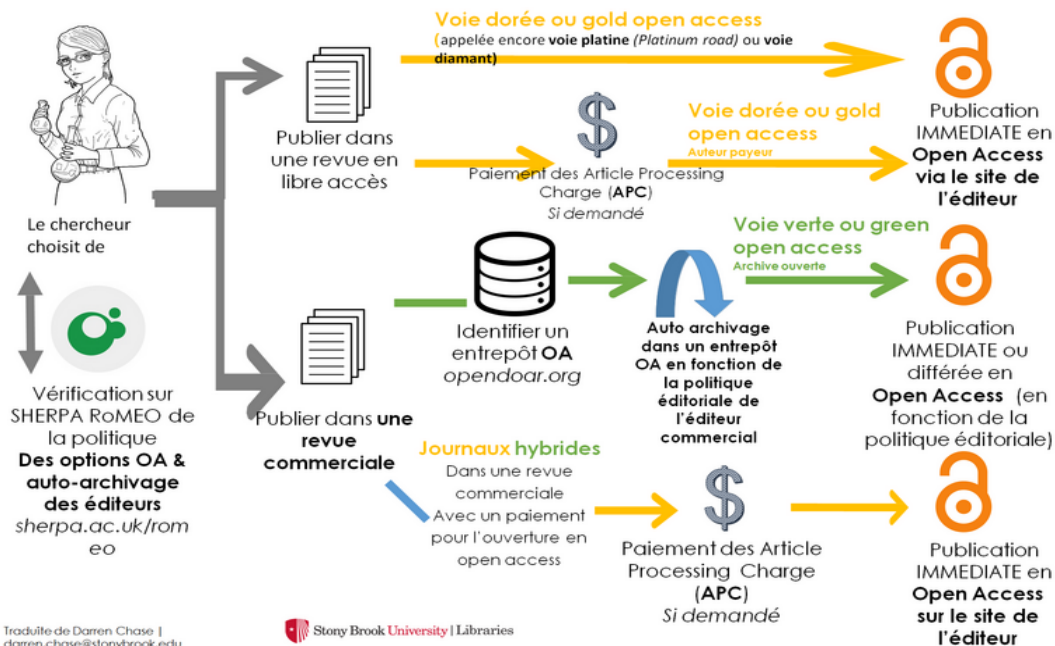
Voie dorée ou gold open access
(appelée encore voie platine (Platinum road) ou voie diamant)

Le chercheur choisit de

Publier dans une revue en libre accès

$

Paiement des Article Processing Charge (APC)
Si demandé

Voie dorée ou gold open access
Auteur payeur

Publication IMMEDIATE en Open Access via le site de l'éditeur

Voie verte ou green open access
Archive ouverte

Identifier un entrepôt OA
opendoar.org

Auto archivage dans un entrepôt OA en fonction de la politique éditoriale de l'éditeur commercial

Publication IMMEDIATE ou différée en Open Access (en fonction de la politique éditoriale)

Vérification sur SHERPA RoMEO de la politique
Des options OA & auto-archivage des éditeurs
sherpa.ac.uk/romeo

Publier dans une revue commerciale

Journaux hybrides
Dans une revue commerciale
Avec un paiement pour l'ouverture en open access

$

Paiement des Article Processing Charge (APC)
Si demandé

Publication IMMEDIATE en Open Access sur le site de l'éditeur

Traduite de Darren Chase | darren.chase@stonybrook.edu

Stony Brook University | Libraries